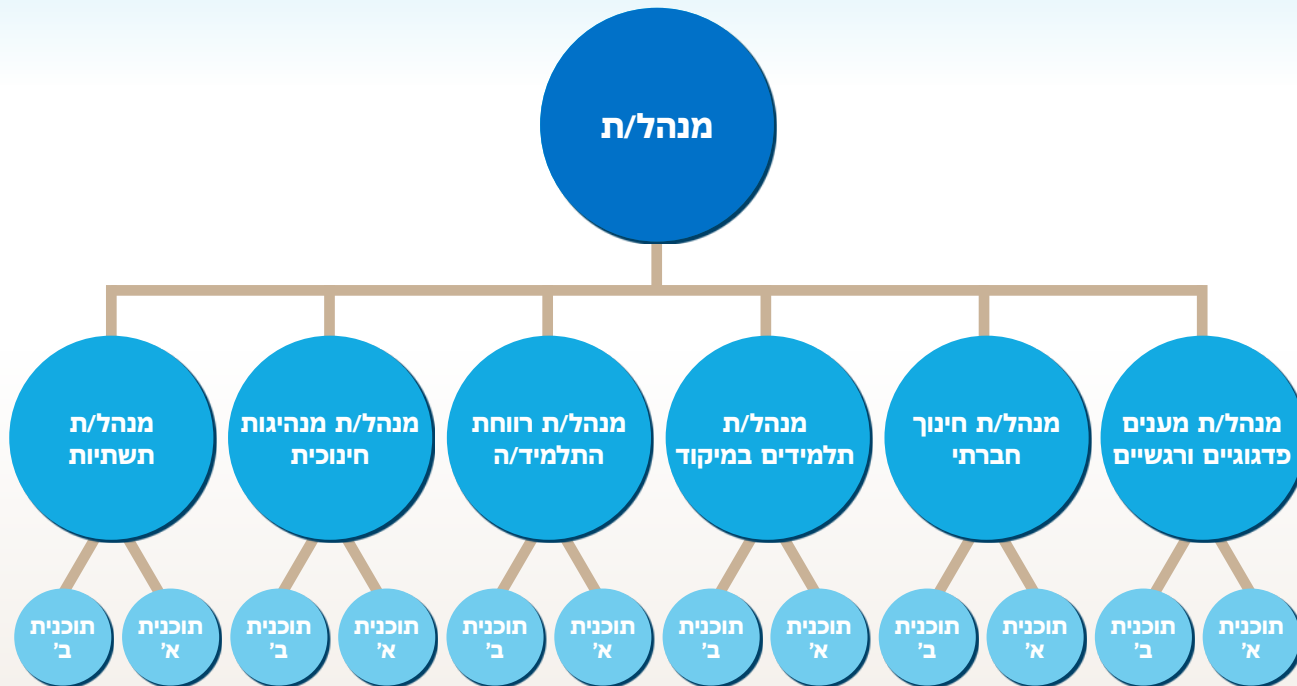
מנהל/ת

מנהל/ת מענים פדגוגיים ורגשיים

מנהל/ת חינוך חברתי

מנהל/ת תלמידים במיקוד

מנהל/ת רווחת התלמיד/ה

מנהל/ת מנהיגות חינוכית

מנהל/ת תשתיות

תוכנית א'

תוכנית ב'

תוכנית א'

תוכנית ב'

תוכנית א'

תוכנית ב'

תוכנית א'

תוכנית ב'

תוכנית א'

תוכנית ב'

תוכנית א'

תוכנית ב'